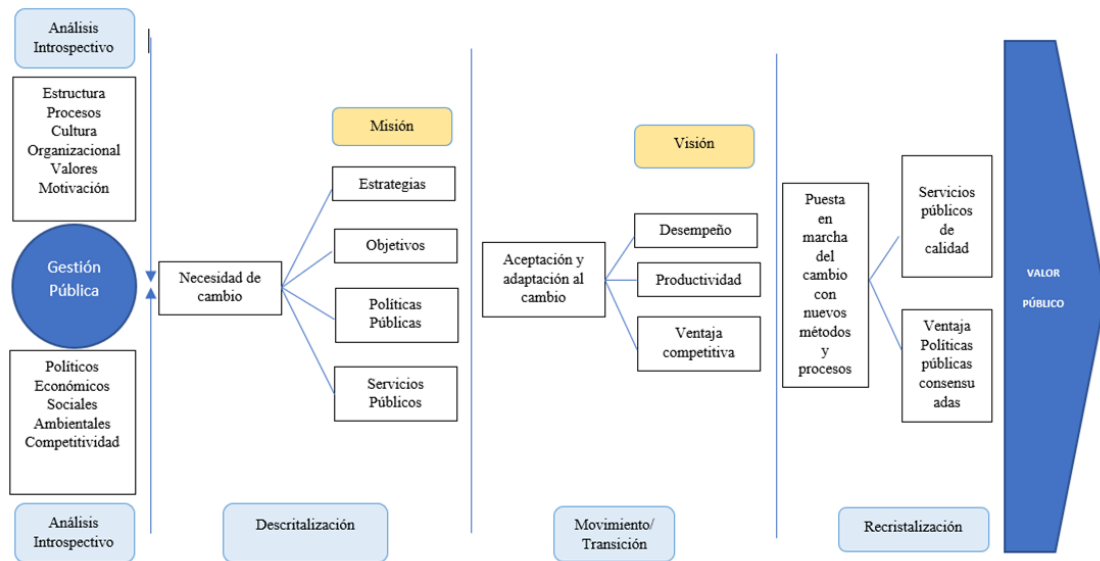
Análisis Introspectivo

Estructura
Procesos
Cultura
Organizacional
Valores
Motivación

Gestión Pública

Políticos
Económicos
Sociales
Ambientales
Competitividad

Análisis Introspectivo

Necesidad de cambio

Misión

Estrategias

Objetivos

Políticas Públicas

Servicios Públicos

Descritalización

Aceptación y adaptación al cambio

Visión

Desempeño

Productividad

Ventaja competitiva

Movimiento/ Transición

Puesta en marcha del cambio con nuevos métodos y procesos

Servicios públicos de calidad

Ventaja Políticas públicas consensuadas

Recristalización

VALOR PÚBLICO